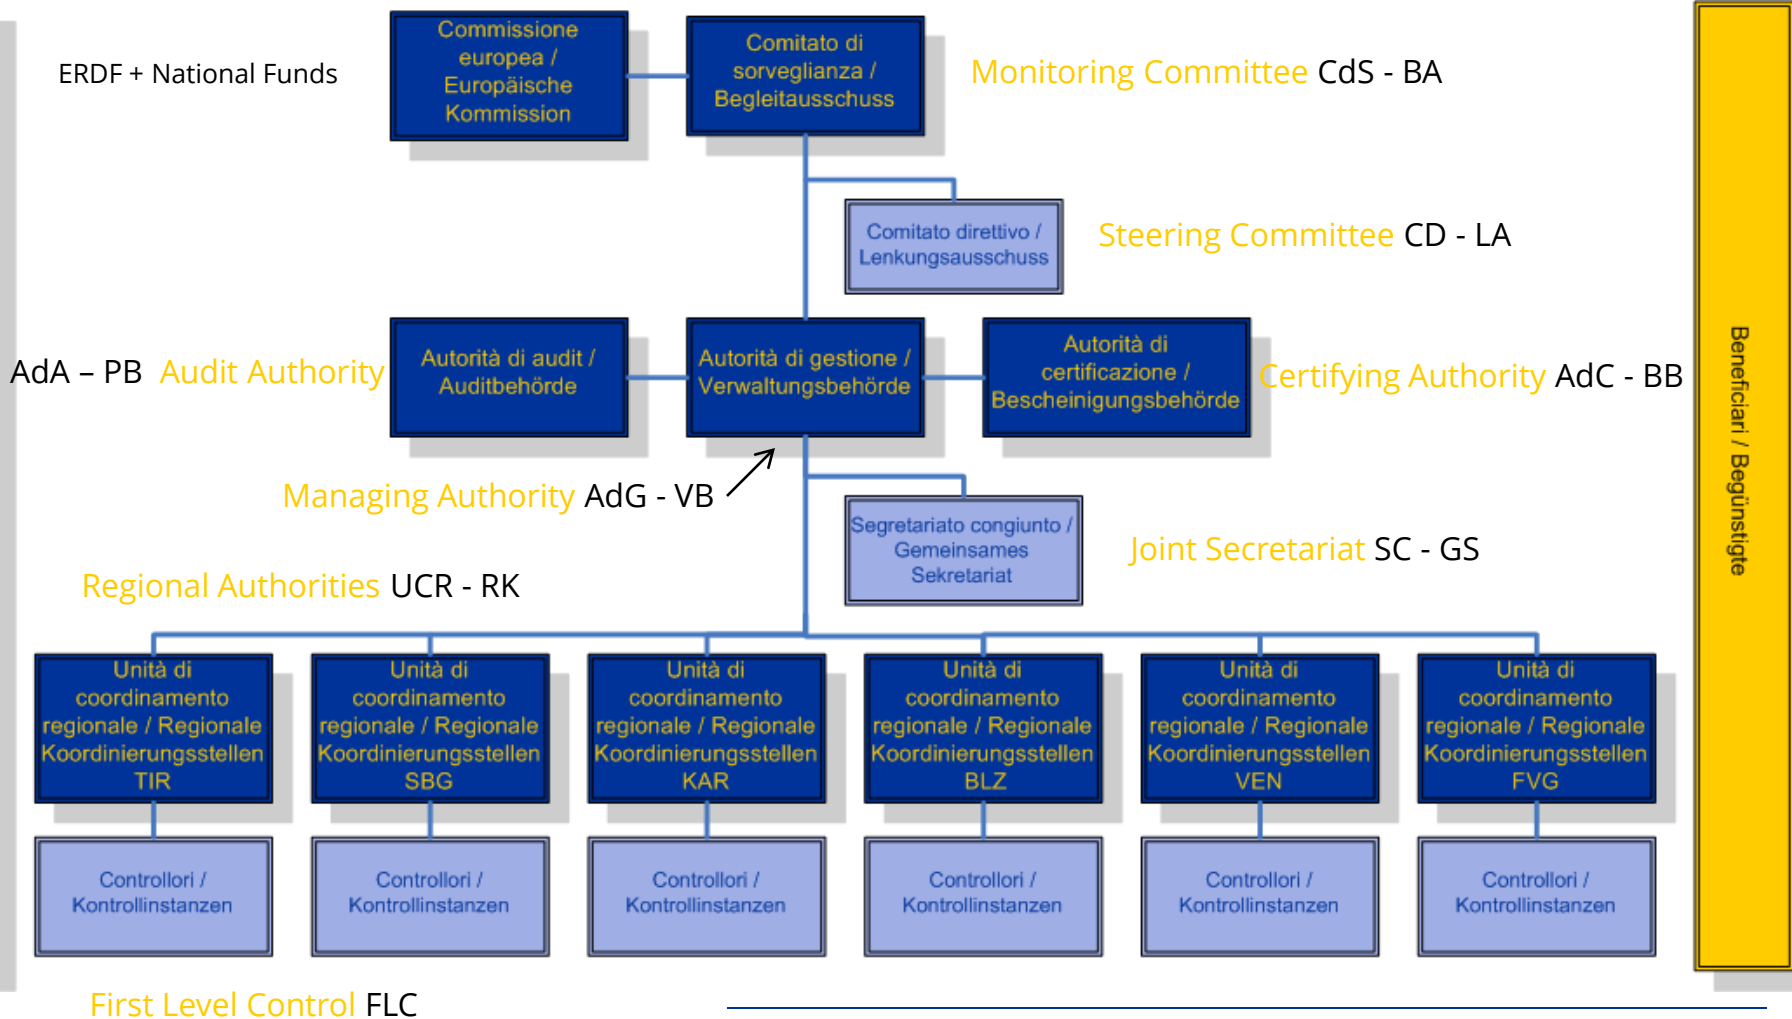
ERDF + National Funds

Commissione europea / Europäische Kommission

Comitato di sorveglianza / Begleitausschuss

Monitoring Committee CdS - BA

Comitato direttivo / Lenkungsausschuss

Steering Committee CD - LA

AdA – PB Audit Authority

Autorità di audit / Auditbehörde

Autorità di gestione / Verwaltungsbehörde

Autorità di certificazione / Bescheinigungsbehörde

Certifying Authority AdC - BB

Managing Authority AdG - VB

Segretariato congiunto / Gemeinsames Sekretariat

Joint Secretariat SC - GS

Regional Authorities UCR - RK

Unità di coordinamento regionale / Regionale Koordinierungsstellen TIR

Unità di coordinamento regionale / Regionale Koordinierungsstellen SBG

Unità di coordinamento regionale / Regionale Koordinierungsstellen KAR

Unità di coordinamento regionale / Regionale Koordinierungsstellen BLZ

Unità di coordinamento regionale / Regionale Koordinierungsstellen VEN

Unità di coordinamento regionale / Regionale Koordinierungsstellen FVG

Controllori / Kontrollinstanzen

Controllori / Kontrollinstanzen

Controllori / Kontrollinstanzen

Controllori / Kontrollinstanzen

Controllori / Kontrollinstanzen

Controllori / Kontrollinstanzen

Beneficiari / Begünstigte

First Level Control FLC